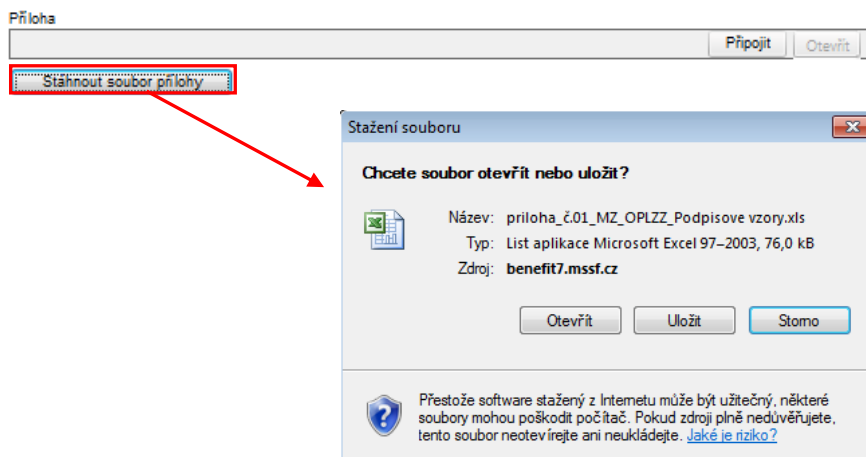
Příloha

Připojit

Otevřít

Stáhnout soubor přílohy

Stažení souboru

Chcete soubor otevřít nebo uložit?

Název: priloha_č.01_MZ_OPLZZ_Podpisove vzory.xls

Typ: List aplikace Microsoft Excel 97–2003, 76,0 kB

Zdroj: benefit7.mssf.cz

Otevřít

Uložit

Storno

Přestože software stažený z Internetu může být užitečný, některé soubory mohou poškodit počítač. Pokud zdroji plně nedůvěřujete, tento soubor neotevírejte ani neukládejte. Jaké je riziko?